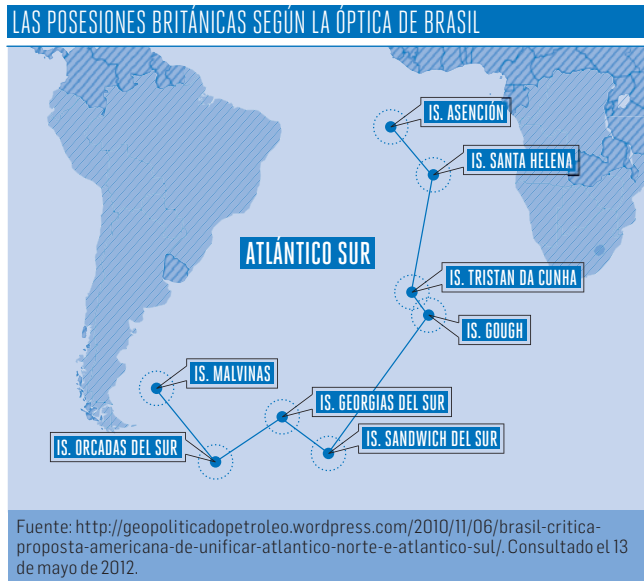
LAS POSESIONES BRITÁNICAS SEGÚN LA ÓPTICA DE BRASIL

IS. ASENCIÓN

IS. SANTA HELENA

ATLÁNTICO SUR

IS. TRISTAN DA CUNHA

IS. GOUGH

IS. MALVINAS

IS. GEORGIAS DEL SUR

IS. ORCADAS DEL SUR

IS. SANDWICH DEL SUR

Fuente: http://geopoliticadopetroleo.wordpress.com/2010/11/06/brasil-critica-proposta-americana-de-unificar-atlantico-norte-e-atlantico-sul/. Consultado el 13 de mayo de 2012.